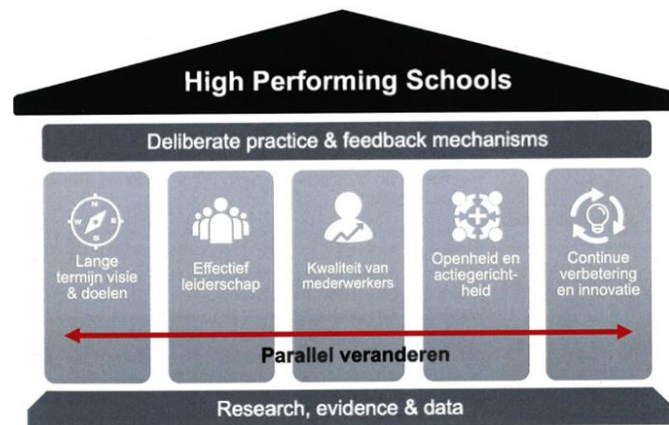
High Performing Schools

Deliberate practice & feedback mechanisms

Lange termijn visie & doelen

Effectief leiderschap

Kwaliteit van mederwerkers

Openheid en actiegerichtheid

Continue verbetering en innovatie

Parallel veranderen

Research, evidence & data